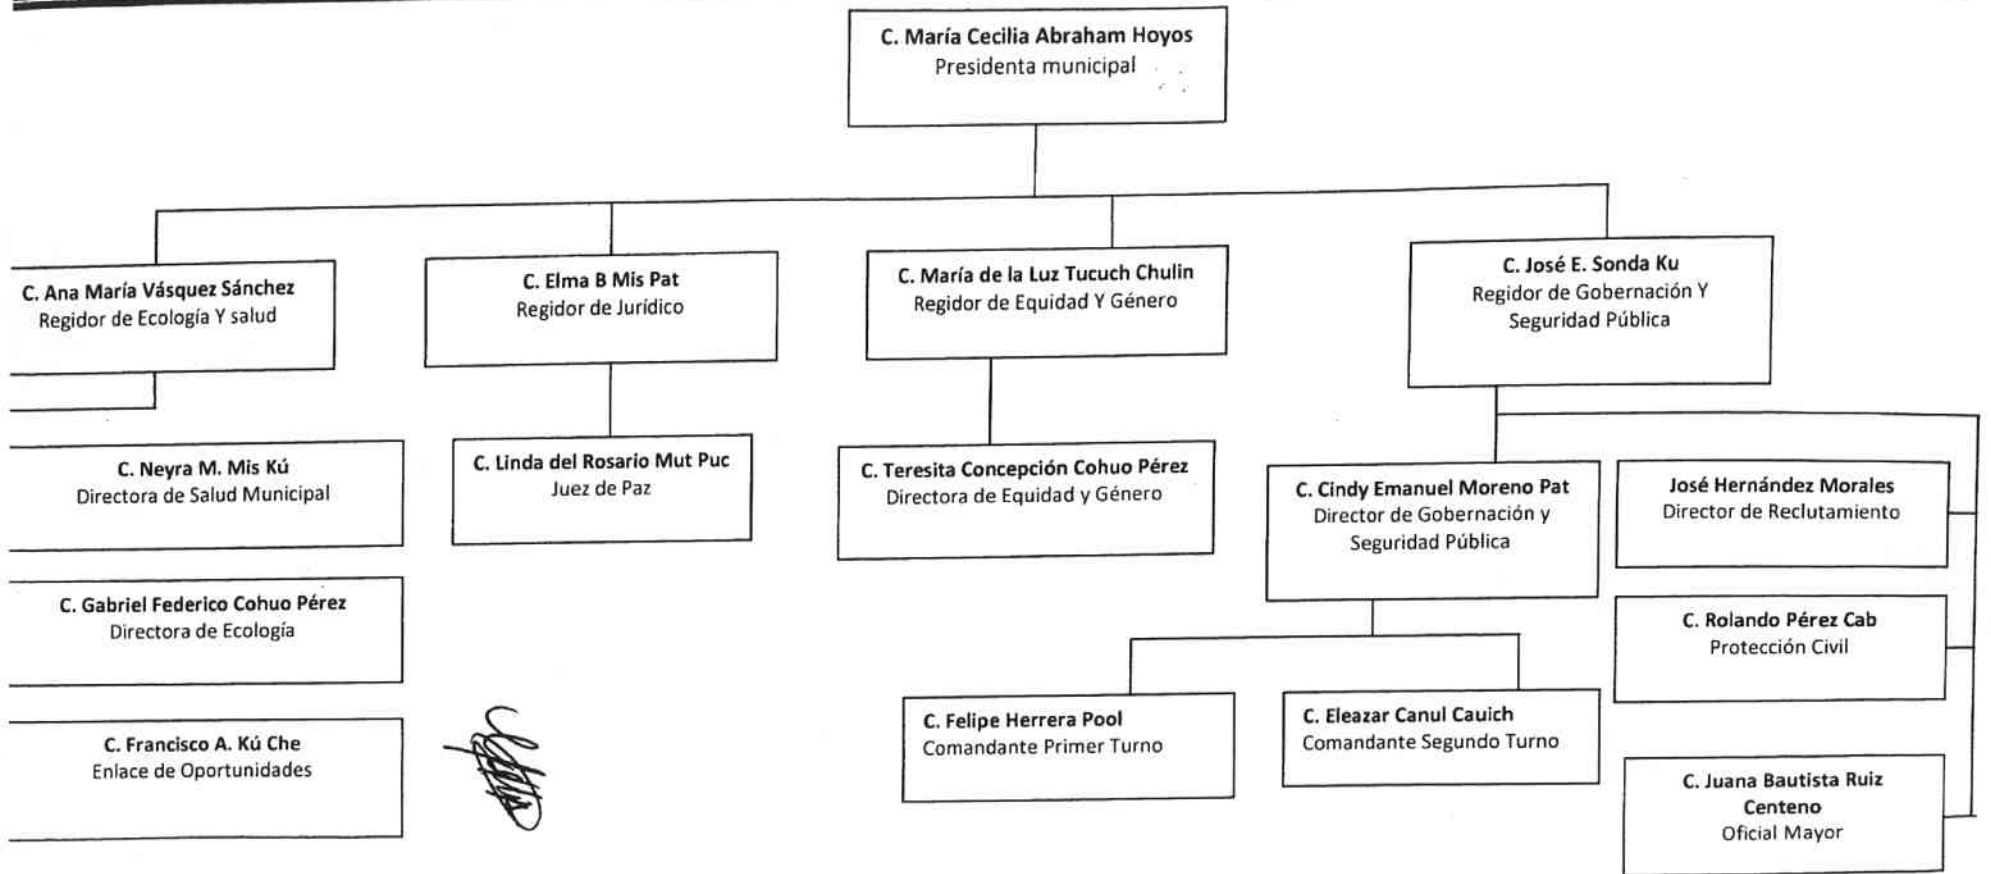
C. María Cecilia Abraham Hoyos
Presidenta municipal

C. Ana María Vásquez Sánchez
Regidor de Ecología Y salud

C. Elma B Mis Pat
Regidor de Jurídico

C. María de la Luz Tucuch Chulin
Regidor de Equidad Y Género

C. José E. Sonda Ku
Regidor de Gobernación Y Seguridad Pública

C. Neyra M. Mis Kú
Directora de Salud Municipal

C. Gabriel Federico Cohuo Pérez
Directora de Ecología

C. Francisco A. Kú Che
Enlace de Oportunidades

C. Linda del Rosario Mut Puc
Juez de Paz

C. Teresita Concepción Cohuo Pérez
Directora de Equidad y Género

C. Cindy Emanuel Moreno Pat
Director de Gobernación y Seguridad Pública

C. Felipe Herrera Pool
Comandante Primer Turno

C. Eleazar Canul Cauich
Comandante Segundo Turno

José Hernández Morales
Director de Reclutamiento

C. Rolando Pérez Cab
Protección Civil

C. Juana Bautista Ruiz Centeno
Oficial Mayor